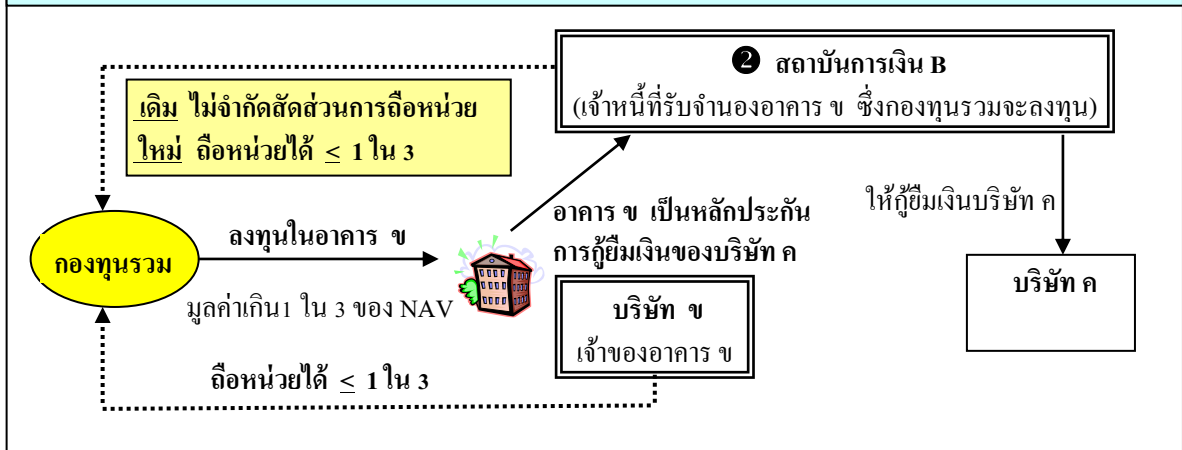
❷ สถาบันการเงิน B
(เจ้าหนี้ที่รับจำนองอาคาร ข ซึ่งกองทุนรวมจะลงทุน)

เดิม ไม่จำกัดสัดส่วนการถือหน่วย
ใหม่ ถือหน่วยได้ $\leq$ 1 ใน 3

ให้กู้ยืมเงินบริษัท ค

อาคาร ข เป็นหลักประกันการกู้ยืมเงินของบริษัท ค

กองทุนรวม

ลงทุนในอาคาร ข

มูลค่าเกิน1 ใน 3 ของ NAV

บริษัท ข
เจ้าของอาคาร ข

บริษัท ค

ถือหน่วยได้ $\leq$ 1 ใน 3